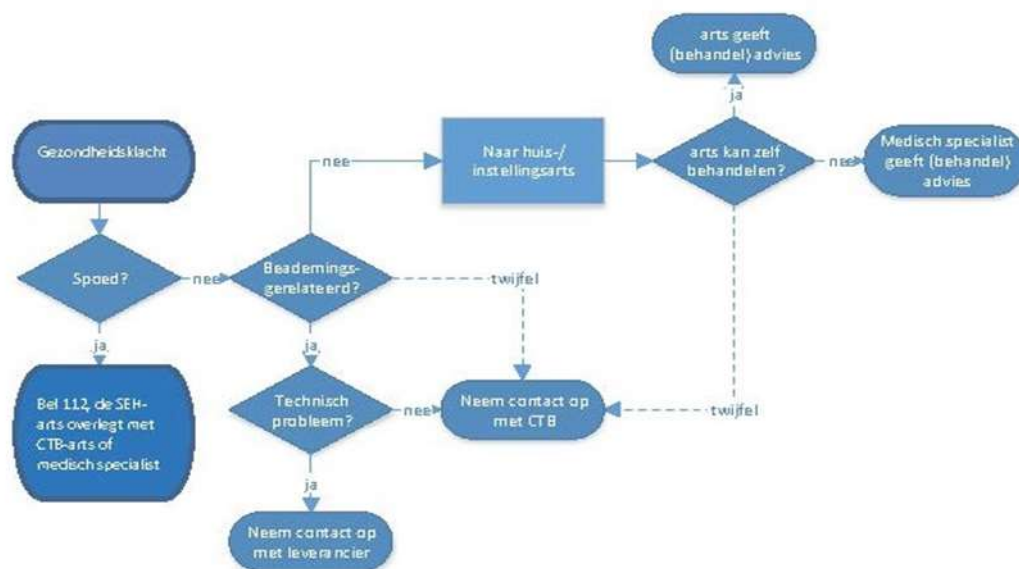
arts geeft (behandel) advies

ja

Gezondheidsklacht

nee

Naar huis-/ instellingsarts

arts kan zelf behandelen?

nee

Medisch specialist geeft (behandel) advies

Spoed?

nee

Beademings-gerelateerd?

twijfel

ja

ja

Bel 112, de SEH-arts overlegt met CTB-arts of medisch specialist

Technisch probleem?

nee

Neem contact op met CTB

twijfel

ja

Neem contact op met leverancier